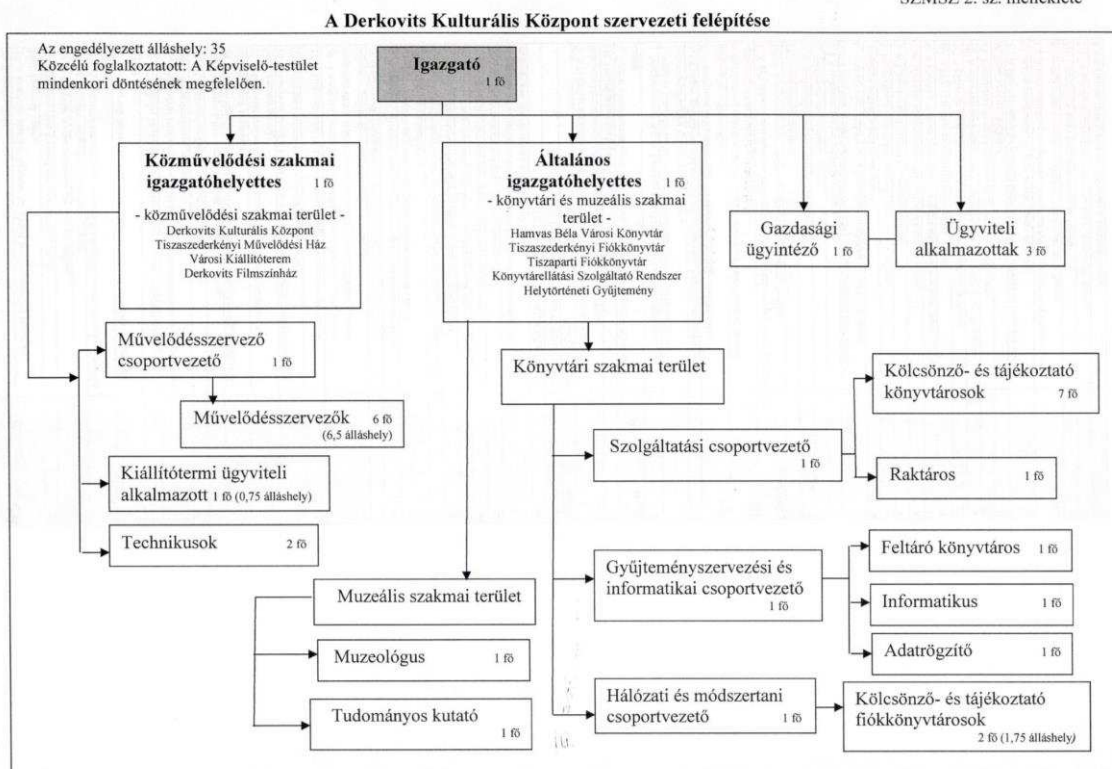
SZMSZ 2. sz. melléklete

A Derkovits Kulturális Központ szervezeti felépítése

Az engedélyezett álláshely: 35
Közcélú foglalkoztatott: A Képviselő-testület mindenkori döntésének megfelelően.

Igazgató 1 fő

Közművelődési szakmai igazgatóhelyettes 1 fő
- közművelődési szakmai terület -
Derkovits Kulturális Központ
Tiszaszederkényi Művelődési Ház
Városi Kiállítóterem
Derkovits Filmszínház

Általános igazgatóhelyettes 1 fő
- könyvtári és muzeális szakmai terület -
Hamvas Béla Városi Könyvtár
Tiszaszederkényi Fiókkönyvtár
Tiszaparti Fiókkönyvtár
Könyvtárellátási Szolgáltató Rendszer
Helytörténeti Gyűjtemény

Gazdasági ügyintéző 1 fő

Ügyviteli alkalmazottak 3 fő

Művelődésszervező csoportvezető 1 fő

Művelődésszervezők 6 fő (6,5 álláshely)

Kiállítótermi ügyviteli alkalmazott 1 fő (0,75 álláshely)

Technikusok 2 fő

Könyvtári szakmai terület

Kölcsönző- és tájékoztató könyvtárosok 7 fő

Szolgáltatási csoportvezető 1 fő

Raktáros 1 fő

Gyűjteményszervezési és informatikai csoportvezető 1 fő

Feltáró könyvtáros 1 fő

Informatikus 1 fő

Adatrögzítő 1 fő

Muzeális szakmai terület

Muzeológus 1 fő

Tudományos kutató 1 fő

Hálózati és módszertani csoportvezető 1 fő

Kölcsönző- és tájékoztató fiókkönyvtárosok 2 fő (1,75 álláshely)